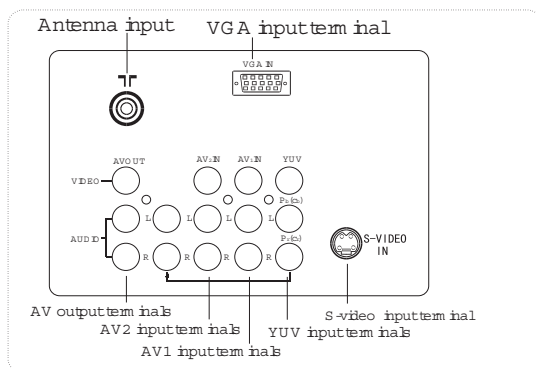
Antenna input

VGA input terminal

VGA IN

AV OUT

AV2 IN

AV1 IN

YUV

VIDEO

L

L

L

L

$P_B(C_B)$

AUDIO

R

R

R

R

$P_R(C_R)$

S-VIDEO IN

AV output terminals

AV2 input terminals

AV1 input terminals

YUV input terminals

S-video input terminal